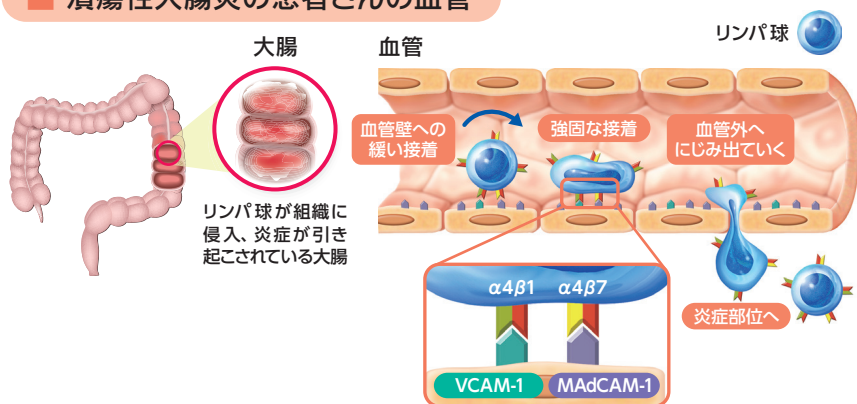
潰瘍性大腸炎の患者さんの血管

大腸

血管

リンパ球

血管壁への緩い接着

強固な接着

血管外へにじみ出ていく

リンパ球が組織に侵入、炎症が引き起こされている大腸

$\alpha 4\beta 1$

$\alpha 4\beta 7$

VCAM-1

MAdCAM-1

炎症部位へ